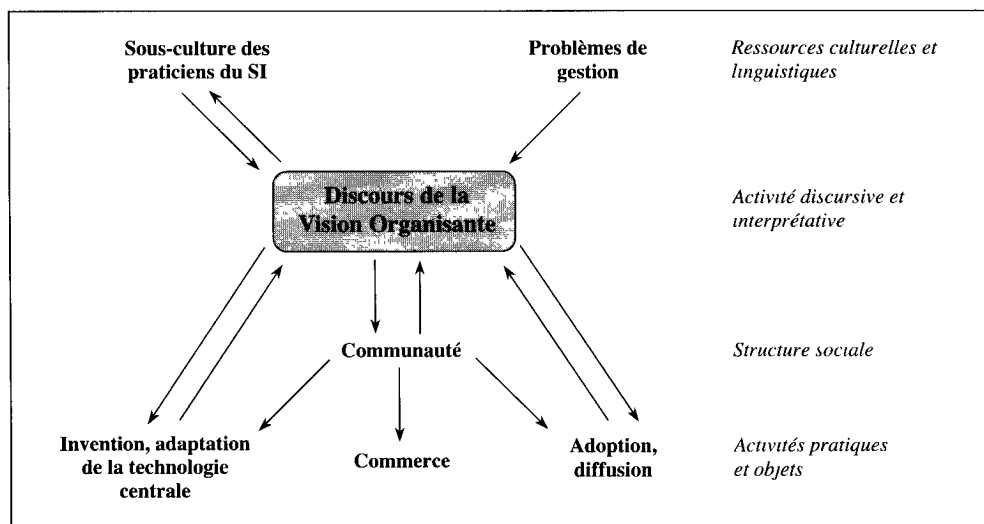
Sous-culture des praticiens du SI

Problèmes de gestion

Ressources culturelles et linguistiques

Discours de la Vision Organisante

Activité discursive et interprétative

Communauté

Structure sociale

Invention, adaptation de la technologie centrale

Commerce

Adoption, diffusion

Activités pratiques et objets